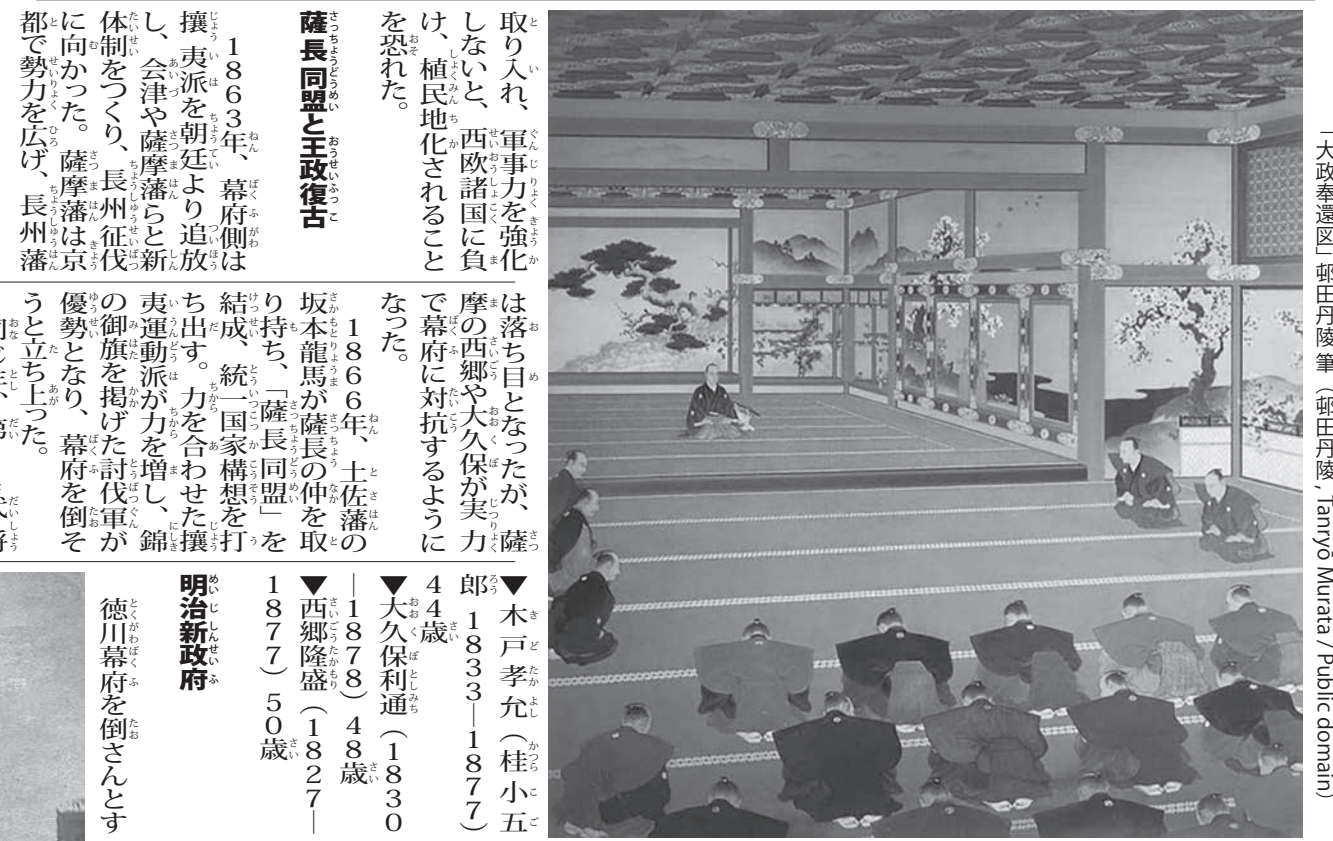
取り入れ、軍事力を強化しないと、西欧諸国に負け、植民地化されることを恐れた。

薩長同盟と王政復古

1863年、幕府側は攘夷派を朝廷より追放し、会津や薩摩藩らと新体制をつくり、長州征伐に向かった。薩摩藩は京都で勢力を広げ、長州藩は落ち目となったが、薩摩の西郷や大久保が実力で幕府に対抗するようになった。

1866年、土佐藩の坂本龍馬が薩長の仲を取り持ち、「薩長同盟」を結成、統一国家構想を打ち出す。力を合わせた攘夷運動派が力を増し、錦の御旗を掲げた討伐軍が優勢となり、幕府を倒そうと立ち上った。

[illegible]

▼木戸孝允（桂小五郎）1833―1877）44歳
▼大久保利通（1830―1878）48歳
▼西郷隆盛（1827―1877）50歳

明治新政府

徳川幕府を倒さんとす

「大政奉還図」邨田丹陵筆（邨田丹陵, Tanryō Murata / Public domain）